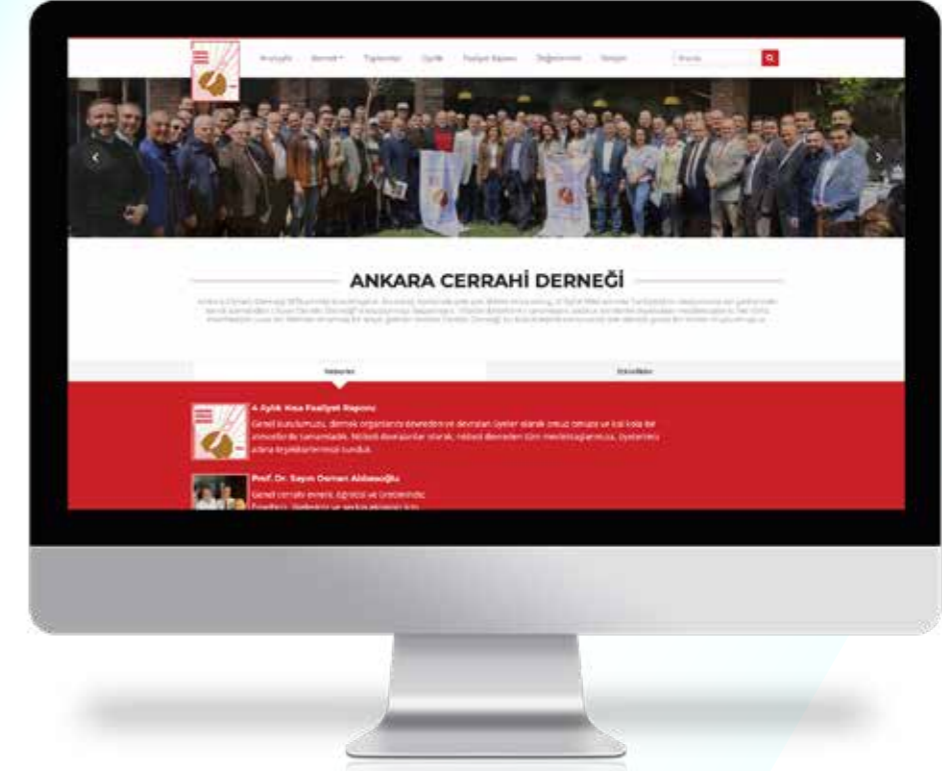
Anasayfa Dernek Tüzük Üyelik Faaliyet Raporu Değerlerimiz İletişim

Arama

ANKARA CERRAHİ DERNEĞİ

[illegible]

Haberler Etkinlikler

4 Aylık Kısa Faaliyet Raporu

Genel kurulumuzu, dernek organlarını devredenler ve devralan üyeler olarak omuz omuza ve kol kola bir anlayışla tamamladık. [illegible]

Prof. Dr. Sayın Osman Akdemoğlu

Genel cerrahi emeği, öğretici ve üretkenliği. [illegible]